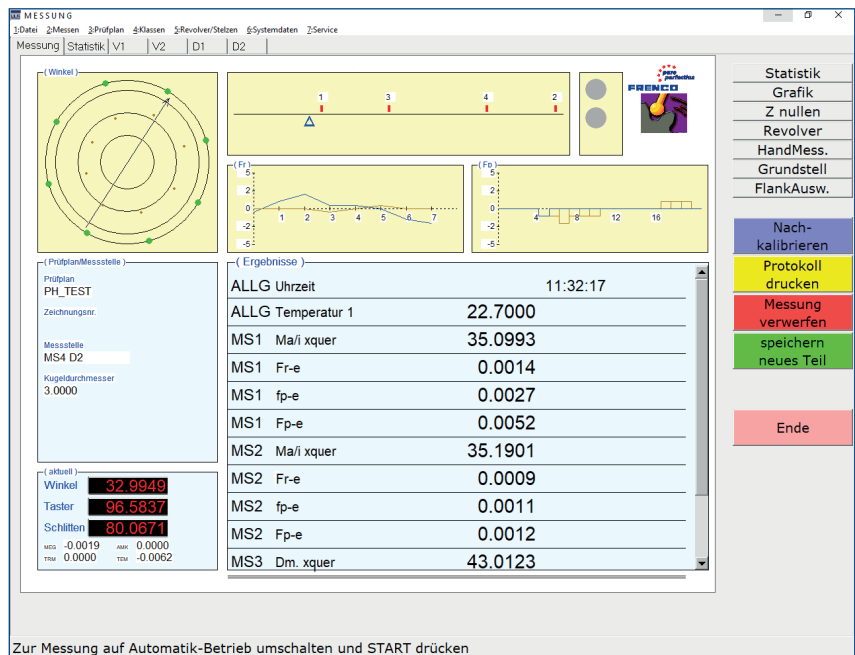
MESSUNG
1:Datei 2:Messen 3:Prüfplan 4:Klassen 5:Revolver/Stelzen 6:Systemdaten 7:Service
Messung | Statistik | V1 | V2 | D1 | D2

Winkel

1 3 4 2

pure perfection
FRENCO

Fr
5
2
0
-2
-5
1 2 3 4 5 6 7

Fp
5
2
0
-2
-5
4 8 12 16

Statistik
Grafik
Z nullen
Revolver
HandMess.
Grundstell
FlankAusw.

Nachkalibrieren
Protokoll drucken
Messung verwerfen
speichern neues Teil

Ende

Prüfplan/Messstelle
Prüfplan
PH_TEST
Zeichnungsnr.
Messstelle
MS4 D2
Kugeldurchmesser
3.0000

Ergebnisse
| | | |
|---|---|---|
| ALLG | Uhrzeit | 11:32:17 |
| ALLG | Temperatur 1 | 22.7000 |
| MS1 | Ma/i xquer | 35.0993 |
| MS1 | Fr-e | 0.0014 |
| MS1 | fp-e | 0.0027 |
| MS1 | Fp-e | 0.0052 |
| MS2 | Ma/i xquer | 35.1901 |
| MS2 | Fr-e | 0.0009 |
| MS2 | fp-e | 0.0011 |
| MS2 | Fp-e | 0.0012 |
| MS3 | Dm. xquer | 43.0123 |

aktuell
Winkel 32.9949
Taster 96.5837
Schlitten 80.0671
MEG -0.0019 AMK 0.0000
TRM 0.0000 TDM -0.0062

Zur Messung auf Automatik-Betrieb umschalten und START drücken